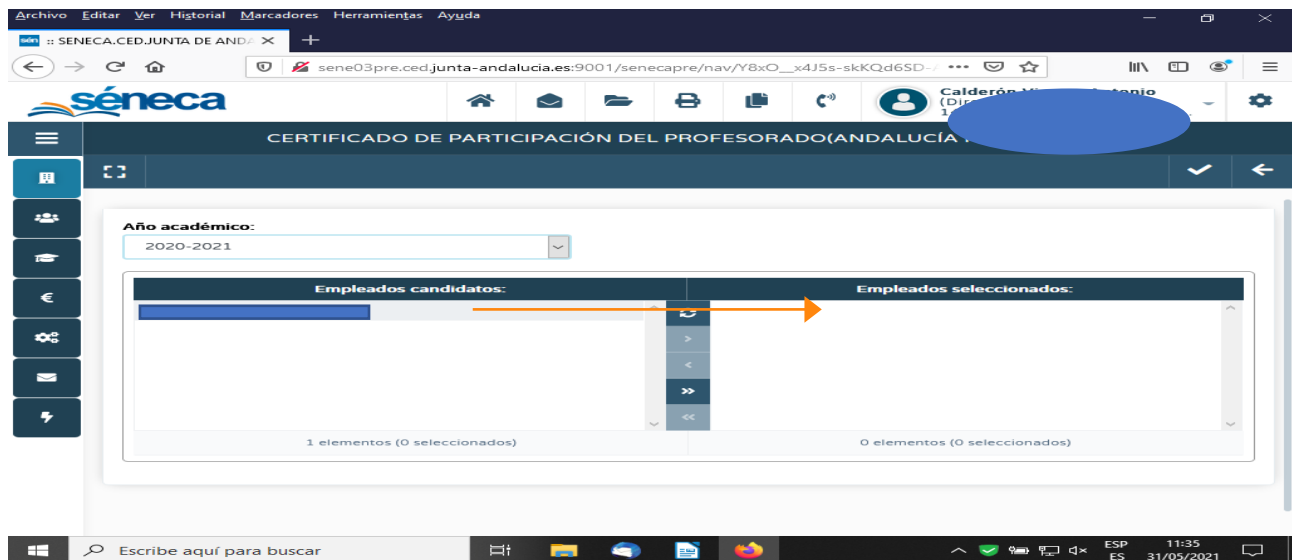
Archivo Editar Ver Historial Marcadores Herramientas Ayuda

SENECA.CED.JUNTA DE ANDA

sene03pre.ced.junta-andalucia.es:9001/senecapre/nav/Y8xO__x4J5s-skKQd6SD-

séneca

Calderón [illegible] Antonio
(Dir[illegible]
1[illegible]

CERTIFICADO DE PARTICIPACIÓN DEL PROFESORADO(ANDALUCÍA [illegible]

Año académico:
2020-2021

| Empleados candidatos: | Empleados seleccionados: |
|---|---|
| 1 elementos (0 seleccionados) | 0 elementos (0 seleccionados) |

Escribe aquí para buscar

ESP
ES

11:35
31/05/2021